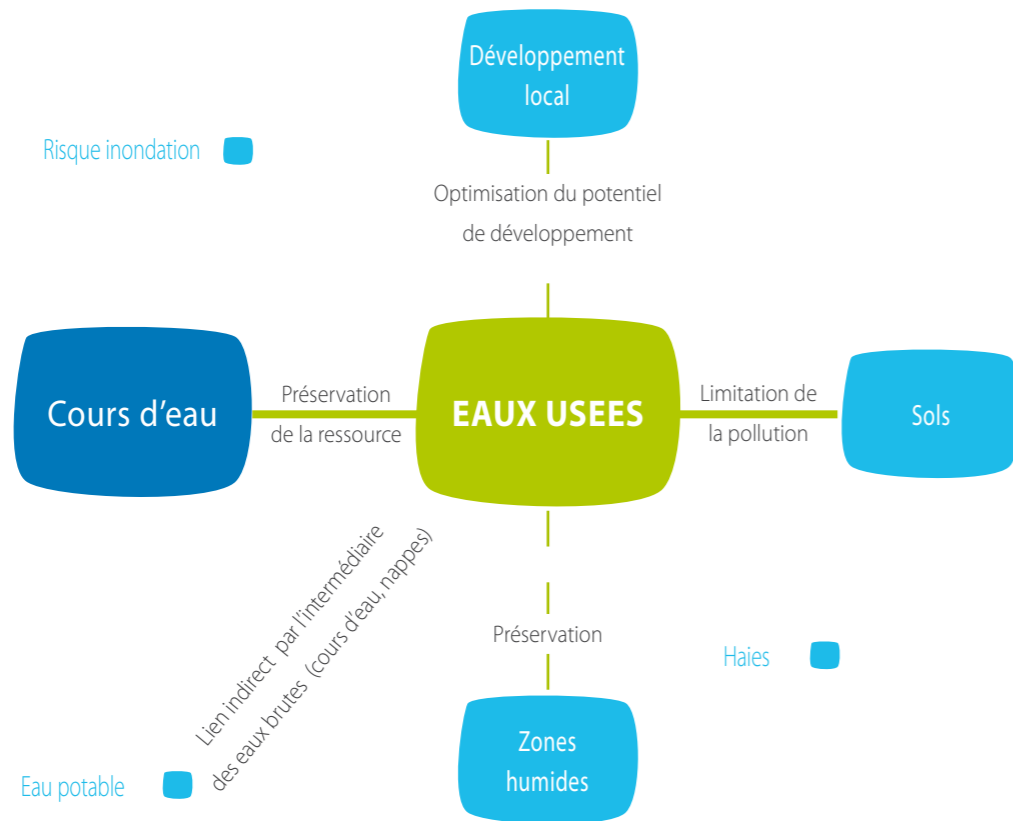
Développement local

Risque inondation

Optimisation du potentiel de développement

Cours d’eau

Préservation de la ressource

EAUX USEES

Limitation de la pollution

Sols

Lien indirect par l’intermédiaire des eaux brutes (cours d’eau, nappes)

Préservation

Haies

Eau potable

Zones humides